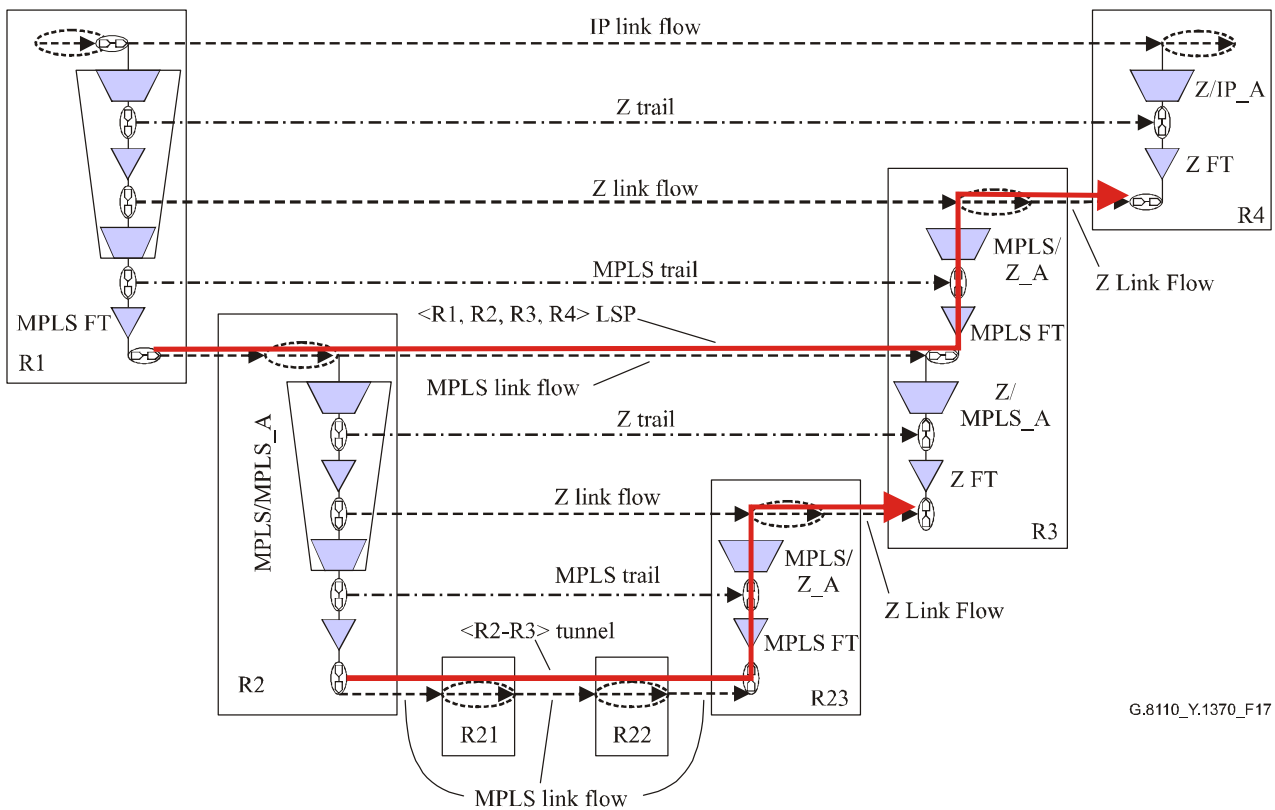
IP link flow

Z/IP_A

Z trail

Z FT

Z link flow

R4

MPLS/
Z_A

Z Link Flow

MPLS trail

MPLS FT

<R1, R2, R3, R4> LSP

MPLS FT

R1

MPLS link flow

Z/
MPLS_A

MPLS/MPLS_A

Z trail

Z FT

Z link flow

R3

MPLS/
Z_A

MPLS trail

Z Link Flow

<R2-R3> tunnel

MPLS FT

R2

R23

R21

R22

MPLS link flow

G.8110_Y.1370_F17